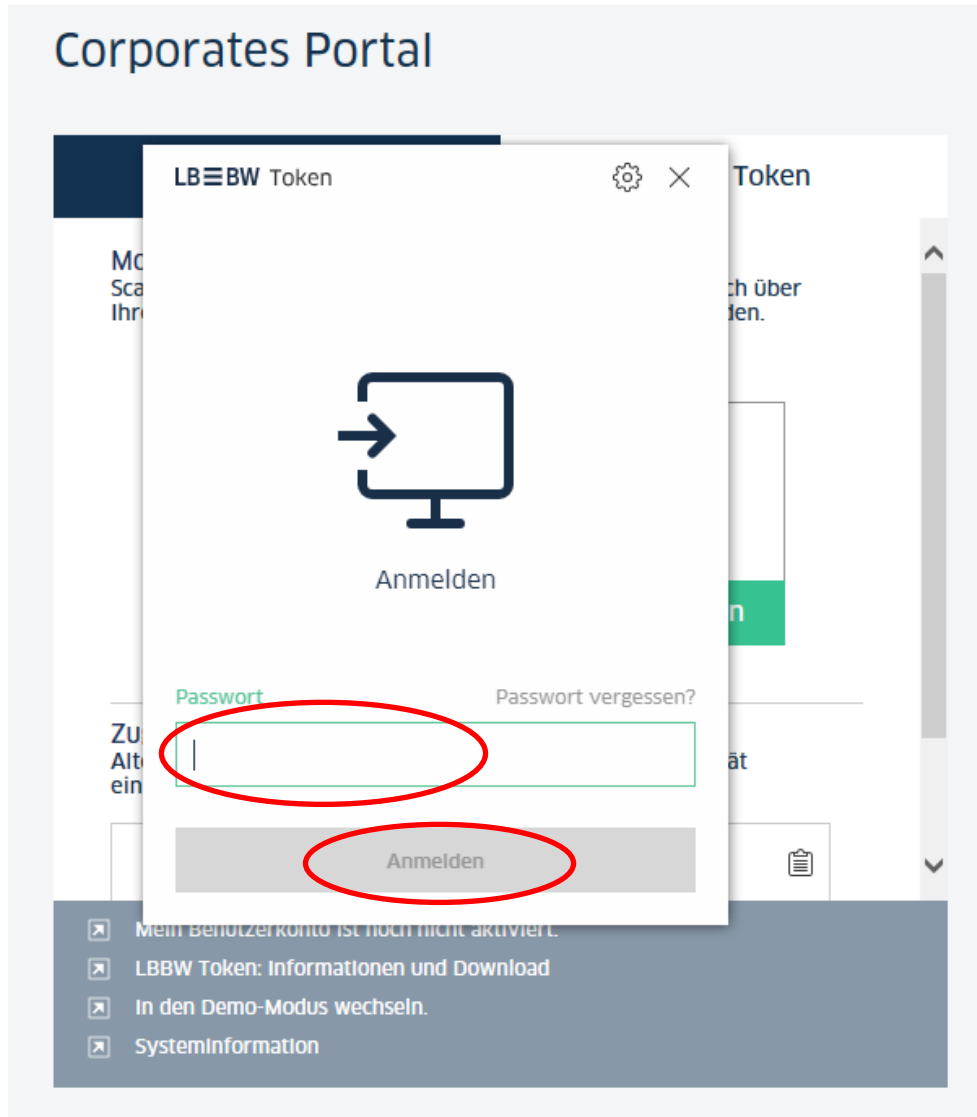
Corporates Portal

LB≡BW Token

Token

Mo
Sca
Ihr

ch über
den.

Anmelden

n

Passwort

Passwort vergessen?

Zu
Alt
ein

ät

Anmelden

Mein Benutzerkonto ist noch nicht aktiviert.

LBBW Token: Informationen und Download

In den Demo-Modus wechseln.

Systeminformation